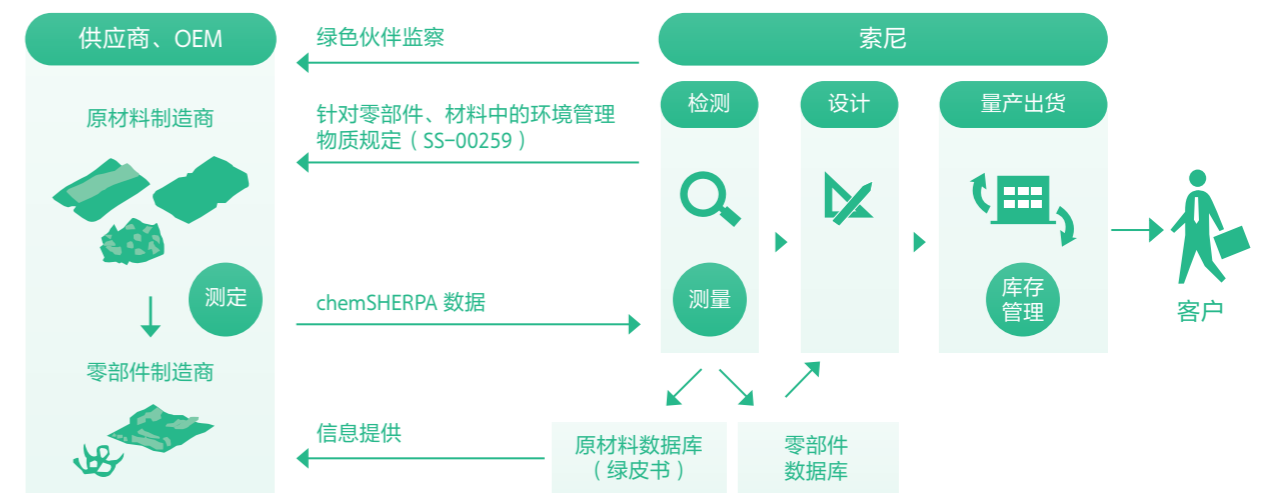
供应商、OEM

原材料制造商

测定

零部件制造商

绿色伙伴监察

针对零部件、材料中的环境管理物质规定（SS-00259）

chemSHERPA 数据

信息提供

索尼

检测

测量

设计

量产出货

库存管理

客户

原材料数据库（绿皮书）

零部件数据库